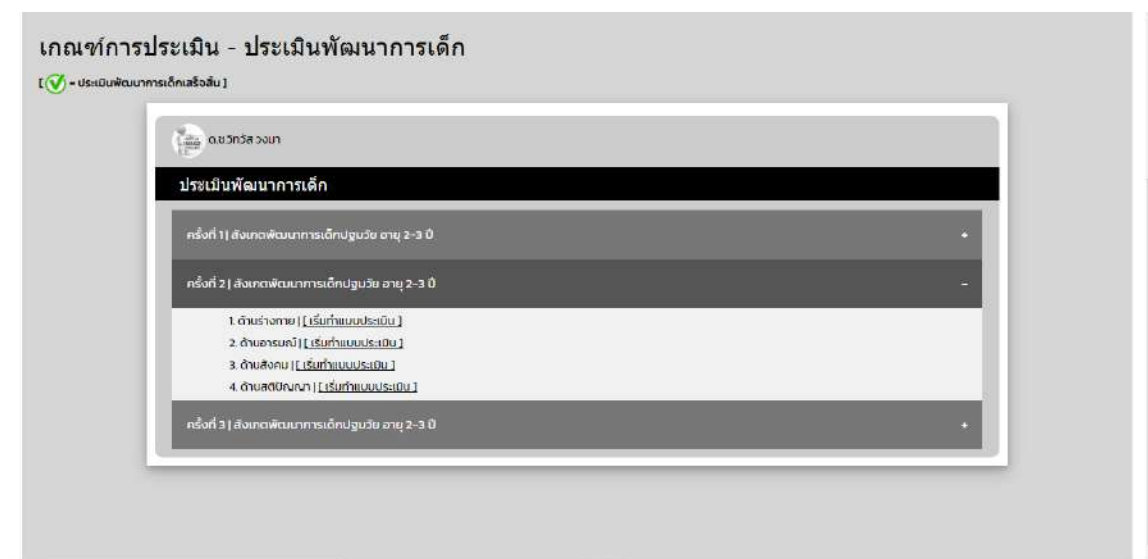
เกณฑ์การประเมิน - ประเมินพัฒนาการเด็ก

[ ✓ = ประเมินพัฒนาการเด็กเสร็จสิ้น ]

ด.ช.วิทวัส วงมา

ประเมินพัฒนาการเด็ก

ครั้งที่ 1 | สังเกตพัฒนาการเด็กปฐมวัย อายุ 2-3 ปี +

ครั้งที่ 2 | สังเกตพัฒนาการเด็กปฐมวัย อายุ 2-3 ปี -

1. ด้านร่างกาย | [ เริ่มทำแบบประเมิน ]
2. ด้านอารมณ์ | [ เริ่มทำแบบประเมิน ]
3. ด้านสังคม | [ เริ่มทำแบบประเมิน ]
4. ด้านสติปัญญา | [ เริ่มทำแบบประเมิน ]

ครั้งที่ 3 | สังเกตพัฒนาการเด็กปฐมวัย อายุ 2-3 ปี +